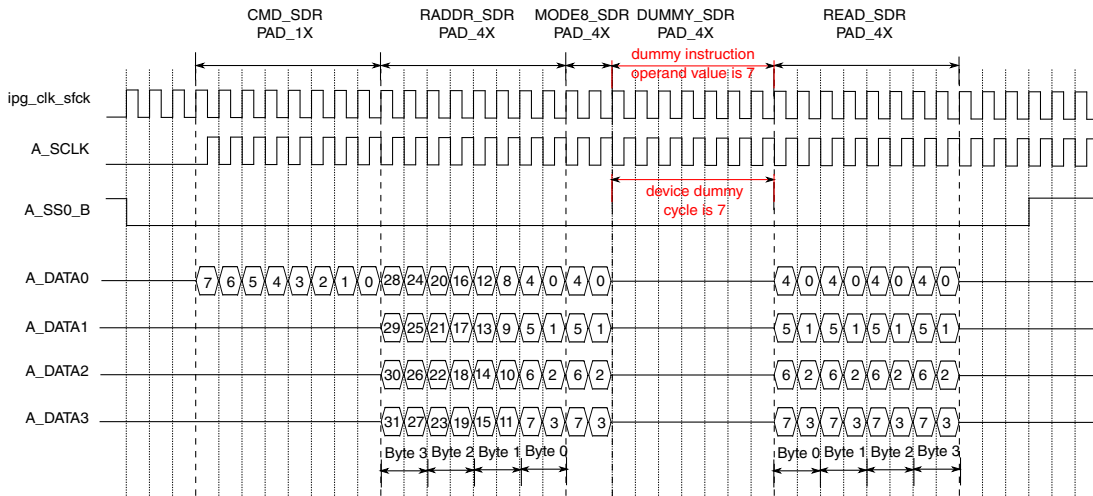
CMD_SDR
PAD_1X

RADDR_SDR
PAD_4X

MODE8_SDR
PAD_4X

DUMMY_SDR
PAD_4X

READ_SDR
PAD_4X

dummy instruction
operand value is 7

ipg_clk_sfck

A_SCLK

device dummy
cycle is 7

A_SS0_B

A_DATA0
7 6 5 4 3 2 1 0 28 24 20 16 12 8 4 0 4 0 4 0 4 0 4 0 4 0

A_DATA1
29 25 21 17 13 9 5 1 5 1 5 1 5 1 5 1 5 1

A_DATA2
30 26 22 18 14 10 6 2 6 2 6 2 6 2 6 2 6 2

A_DATA3
31 27 23 19 15 11 7 3 7 3 7 3 7 3 7 3 7 3

Byte 3 Byte 2 Byte 1 Byte 0

Byte 0 Byte 1 Byte 2 Byte 3